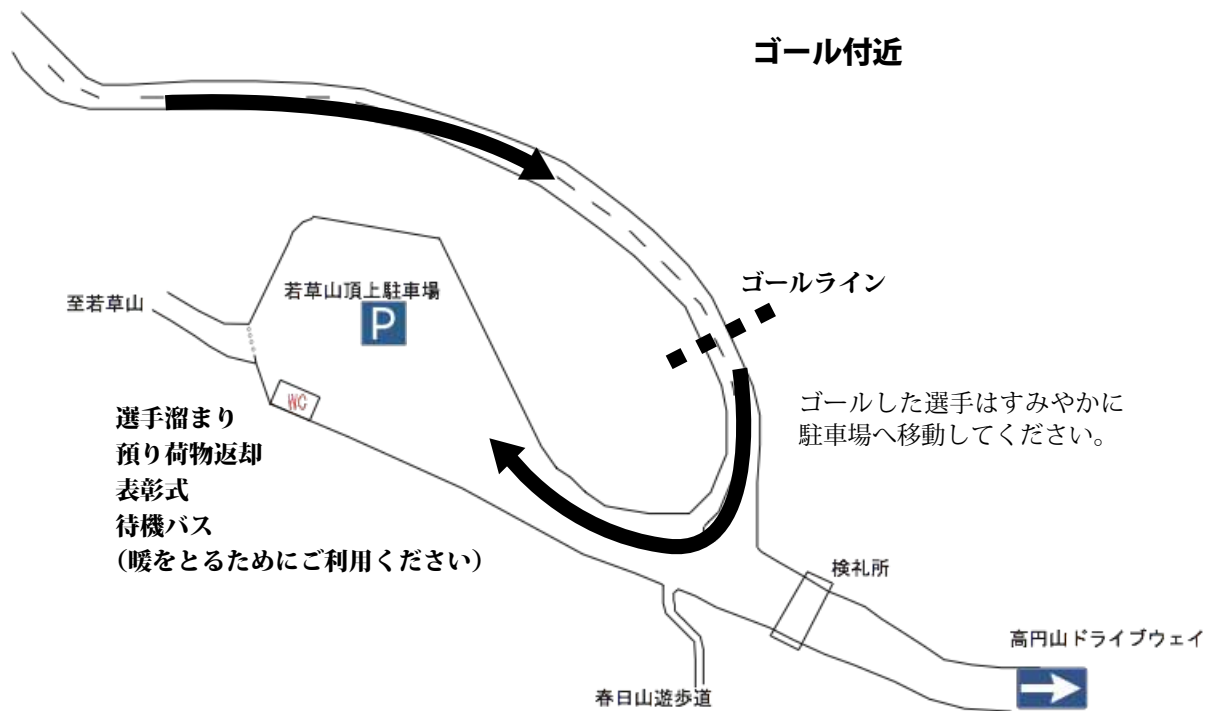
ゴール付近

至若草山

若草山頂上駐車場

P

ゴールライン

WC

選手溜まり
預り荷物返却
表彰式
待機バス
（暖をとるためにご利用ください）

ゴールした選手はすみやかに駐車場へ移動してください。

検礼所

高円山ドライブウェイ

春日山遊歩道